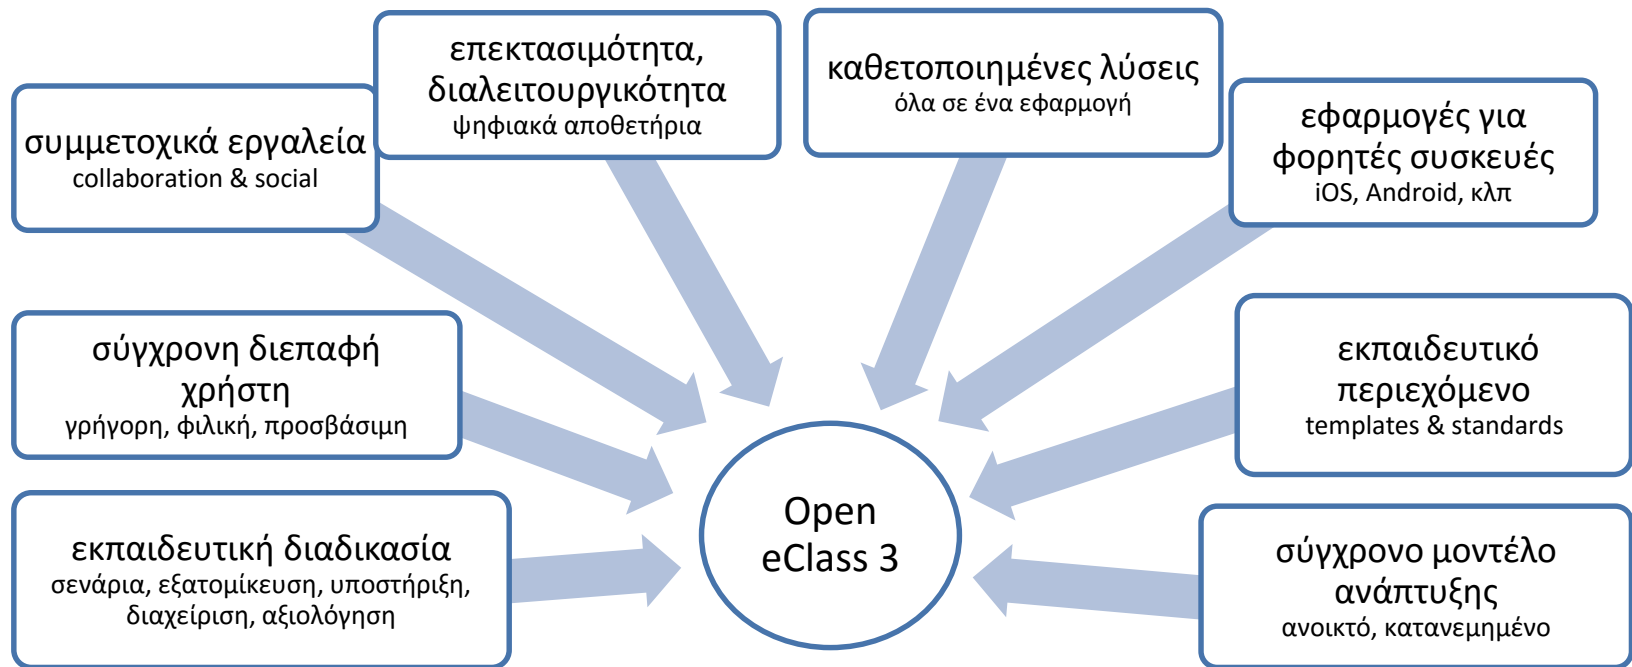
συμμετοχικά εργαλεία
collaboration & social

επεκτασιμότητα, διαλειτουργικότητα
ψηφιακά αποθετήρια

καθετοποιημένες λύσεις
όλα σε ένα εφαρμογή

εφαρμογές για φορητές συσκευές
iOS, Android, κλπ

σύγχρονη διεπαφή χρήστη
γρήγορη, φιλική, προσβάσιμη

εκπαιδευτικό περιεχόμενο
templates & standards

Open eClass 3

εκπαιδευτική διαδικασία
σενάρια, εξατομίκευση, υποστήριξη, διαχείριση, αξιολόγηση

σύγχρονο μοντέλο ανάπτυξης
ανοικτό, κατανεμημένο